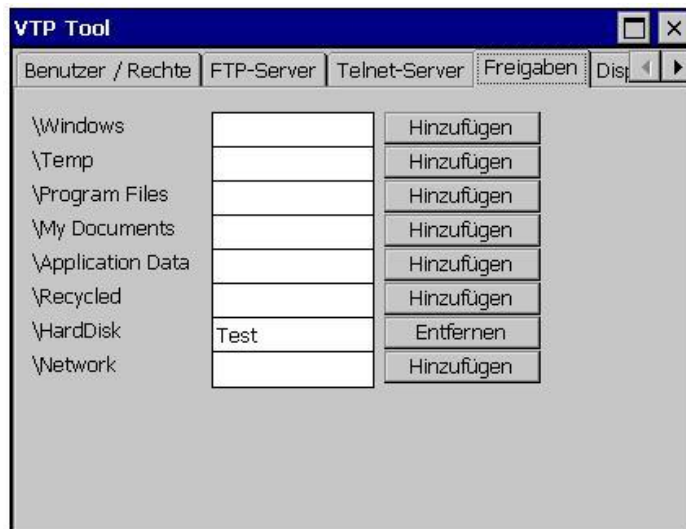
VTP Tool

Benutzer / Rechte | FTP-Server | Telnet-Server | Freigaben | Disp

\Windows Hinzufügen
\Temp Hinzufügen
\Program Files Hinzufügen
\My Documents Hinzufügen
\Application Data Hinzufügen
\Recycled Hinzufügen
\HardDisk Test Entfernen
\Network Hinzufügen